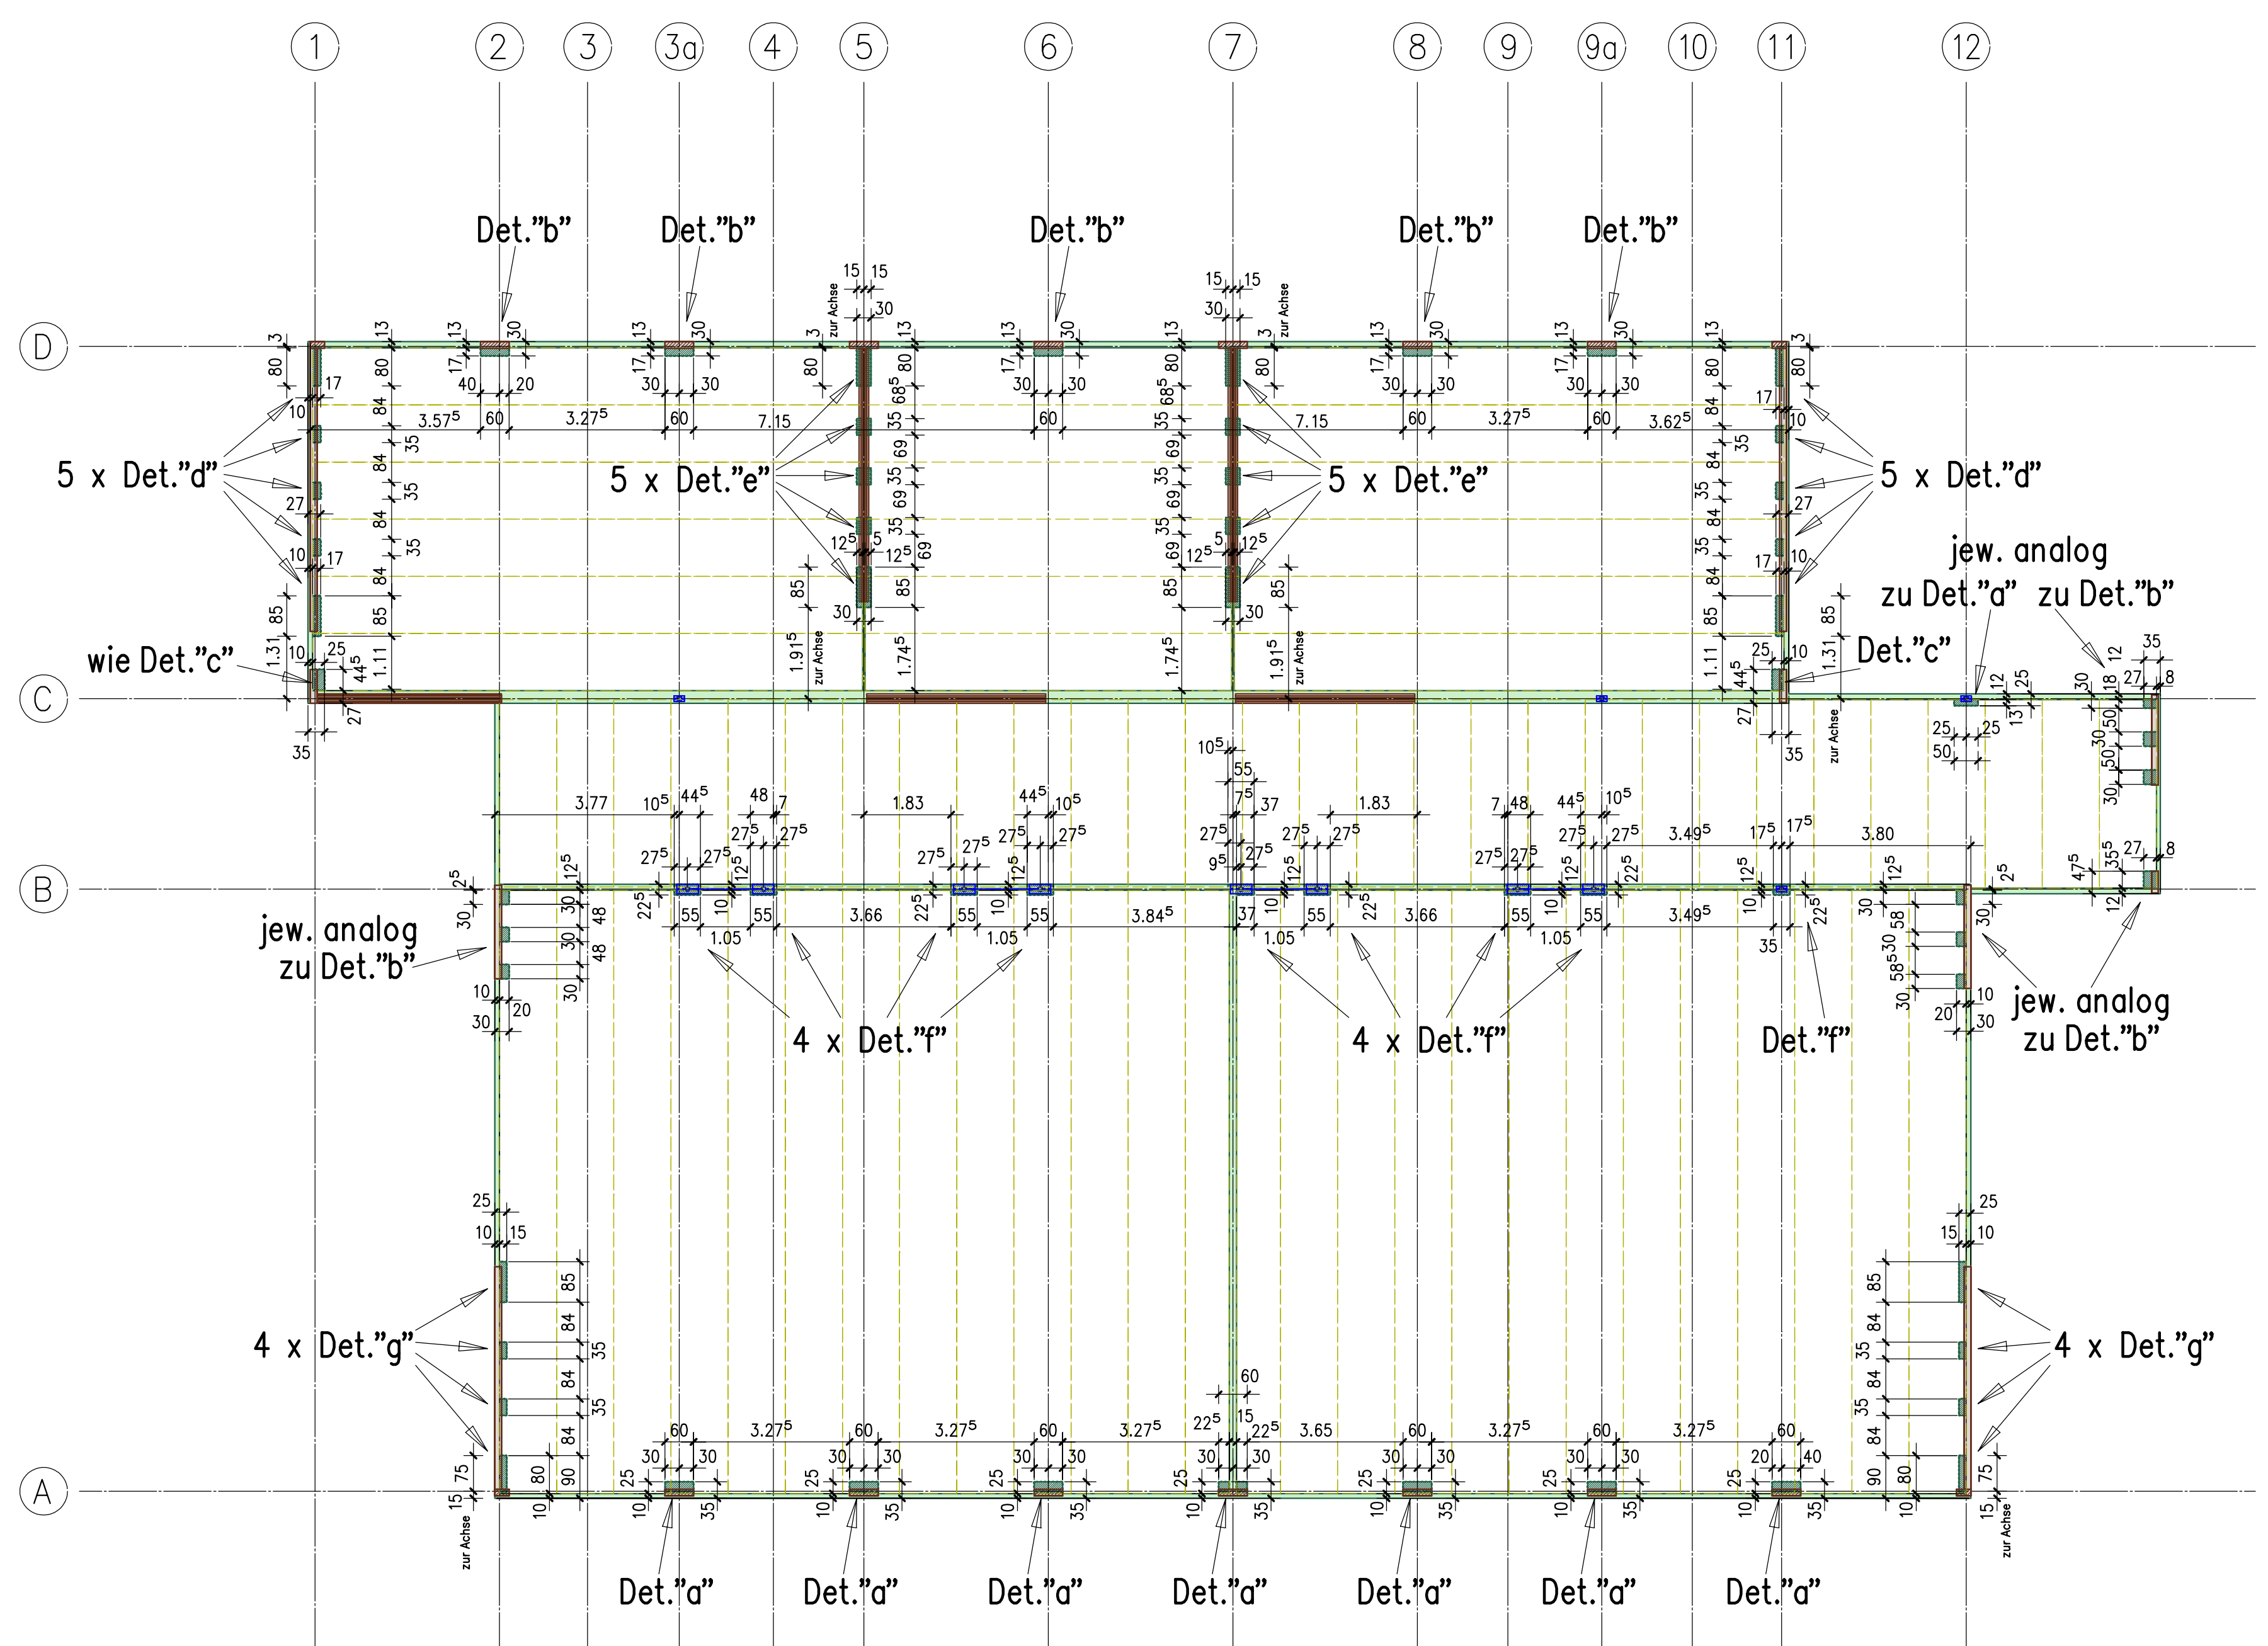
1 2 3 3a 4 5 6 7 8 9 9a 10 11 12

D
C
B
A

Det."b" Det."b" Det."b" Det."b" Det."b"

15 15
30
zur Achse

5 x Det."d"
5 x Det."e"
5 x Det."e"
5 x Det."d"

3.57$^5$ 3.27$^5$ 7.15 7.15 3.27$^5$ 3.62$^5$

wie Det."c"
Det."c"

jew. analog
zu Det."a" zu Det."b"

3.77 1.83 1.83 3.49$^5$ 3.80

3.66 3.84$^5$ 3.66 3.49$^5$

1.05 1.05 1.05 1.05

jew. analog
zu Det."b"

4 x Det."f"
4 x Det."f"
Det."f"

jew. analog
zu Det."b"

4 x Det."g"
4 x Det."g"

3.27$^5$ 3.27$^5$ 3.27$^5$ 3.65 3.27$^5$ 3.27$^5$

zur Achse

Det."a" Det."a" Det."a" Det."a" Det."a" Det."a" Det."a"